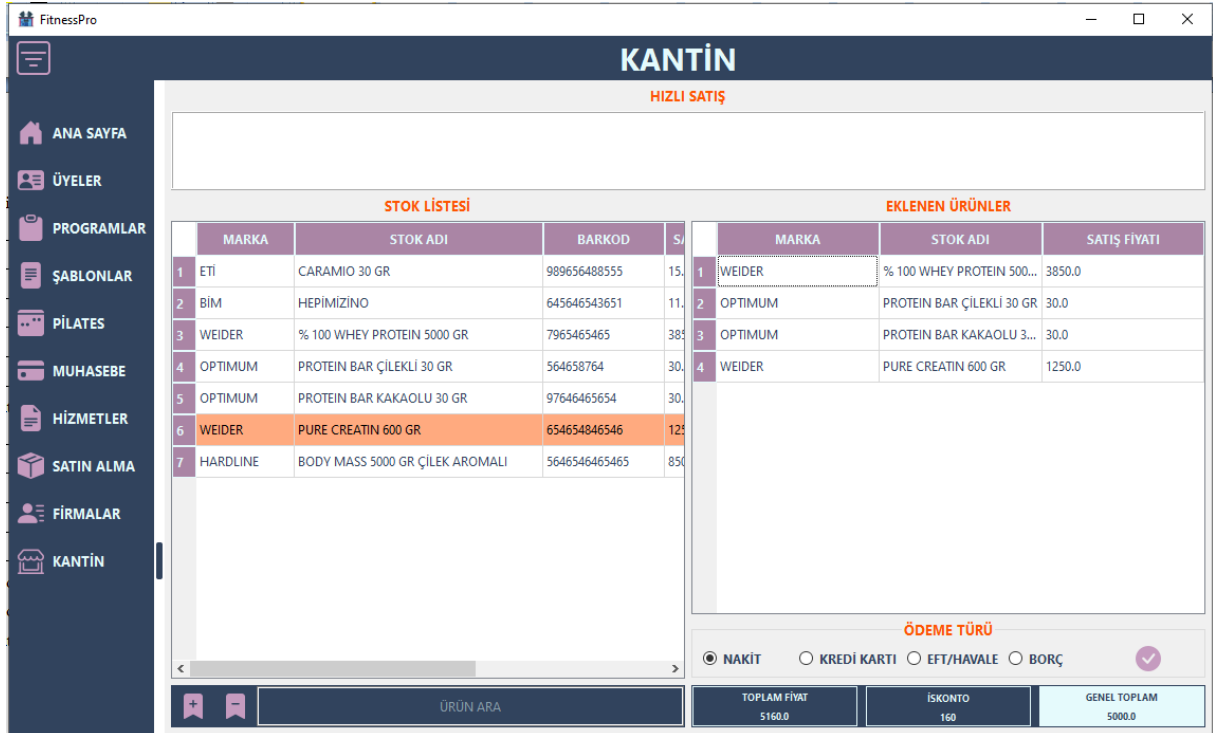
FitnessPro

KANTİN

ANA SAYFA
ÜYELER
PROGRAMLAR
ŞABLONLAR
PİLATES
MUHASEBE
HİZMETLER
SATIN ALMA
FİRMALAR
KANTİN

HIZLI SATIŞ

STOK LİSTESİ

| | MARKA | STOK ADI | BARKOD | S |
|---|---|---|---|---|
| 1 | ETİ | CARAMIO 30 GR | 989656488555 | 15. |
| 2 | BİM | HEPİMİZİNO | 645646543651 | 11. |
| 3 | WEIDER | % 100 WHEY PROTEIN 5000 GR | 7965465465 | 385 |
| 4 | OPTIMUM | PROTEIN BAR ÇİLEKLİ 30 GR | 564658764 | 30. |
| 5 | OPTIMUM | PROTEIN BAR KAKAOLU 30 GR | 97646465654 | 30. |
| 6 | WEIDER | PURE CREATIN 600 GR | 654654846546 | 125 |
| 7 | HARDLINE | BODY MASS 5000 GR ÇİLEK AROMALI | 5646546465465 | 850 |

EKLENEN ÜRÜNLER

| | MARKA | STOK ADI | SATIŞ FİYATI |
|---|---|---|---|
| 1 | WEIDER | % 100 WHEY PROTEIN 500... | 3850.0 |
| 2 | OPTIMUM | PROTEIN BAR ÇİLEKLİ 30 GR | 30.0 |
| 3 | OPTIMUM | PROTEIN BAR KAKAOLU 3... | 30.0 |
| 4 | WEIDER | PURE CREATIN 600 GR | 1250.0 |

ÖDEME TÜRÜ
NAKİT
KREDİ KARTI
EFT/HAVALE
BORÇ

ÜRÜN ARA

TOPLAM FİYAT
5160.0
İSKONTO
160
GENEL TOPLAM
5000.0